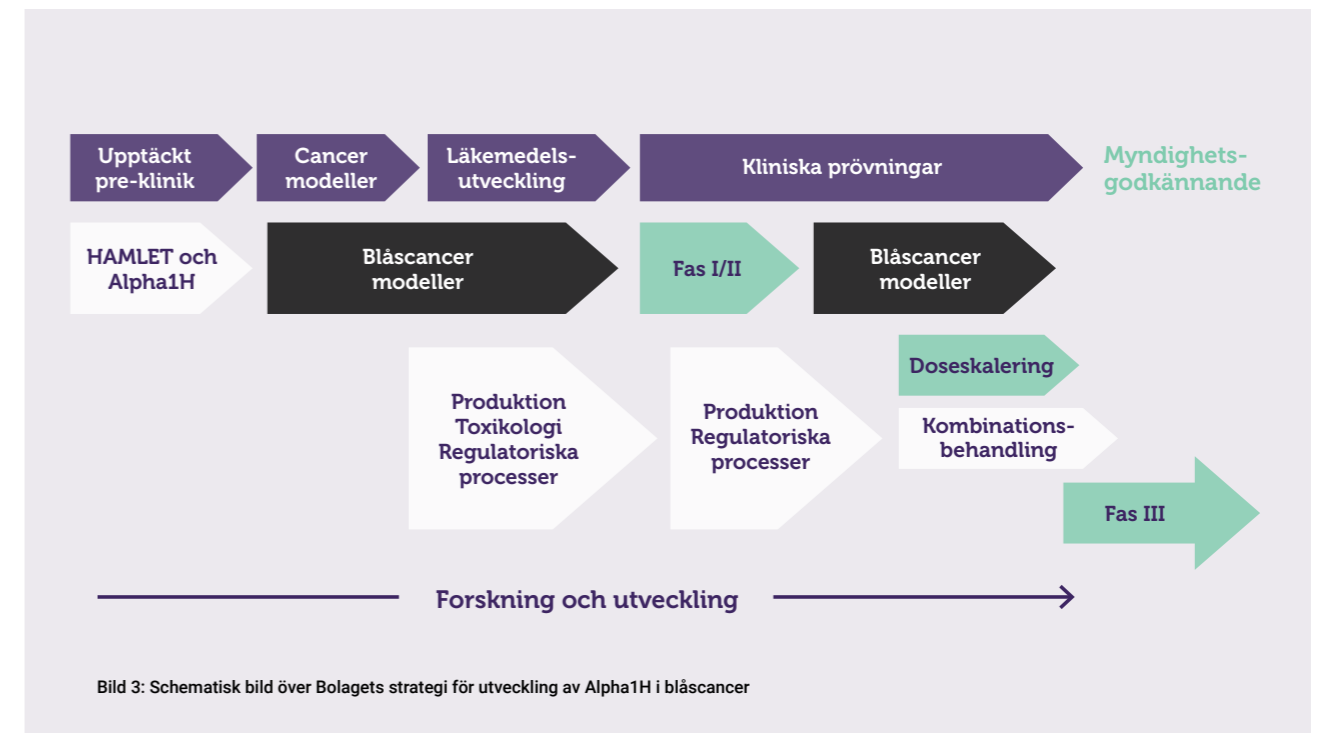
Upptäckt pre-klinik

Cancer modeller

Läkemedelsutveckling

Kliniska prövningar

Myndighetsgodkännande

HAMLET och Alpha1H

Blåscancer modeller

Fas I/II

Blåscancer modeller

Doseskalering

Produktion Toxikologi Regulatoriska processer

Produktion Regulatoriska processer

Kombinationsbehandling

Fas III

Forskning och utveckling

Bild 3: Schematisk bild över Bolagets strategi för utveckling av Alpha1H i blåscancer